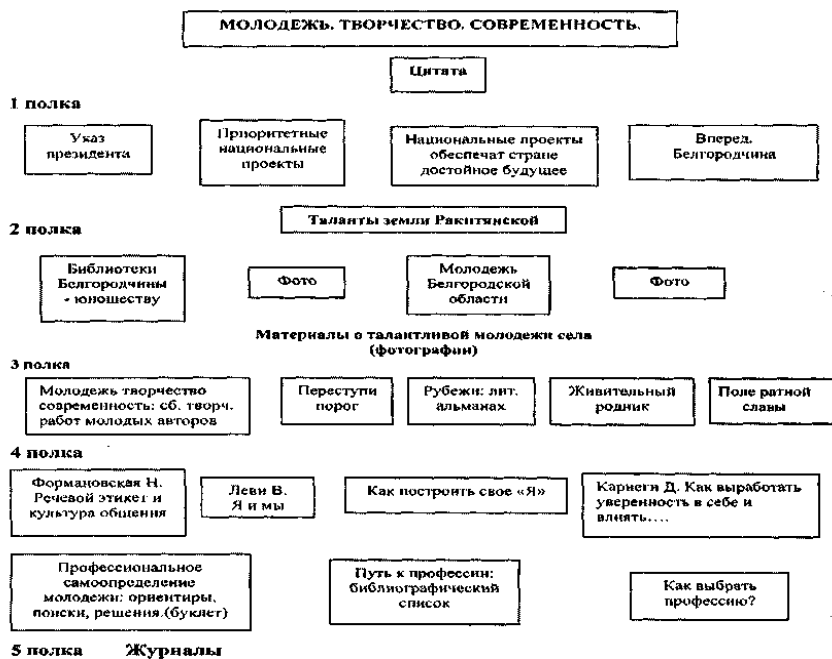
МОЛОДЕЖЬ. ТВОРЧЕСТВО. СОВРЕМЕННОСТЬ.

Цитата

1 полка

Указ президента

Приоритетные национальные проекты

Национальные проекты обеспечат стране достойное будущее

Вперед, Белгородчина

Таланты земли Ракитянской

2 полка

Библиотеки Белгородчины - юношеству

Фото

Молодежь Белгородской области

Фото

Материалы о талантливой молодежи села (фотографии)

3 полка

Молодежь творчество современность: сб. творч. работ молодых авторов

Переступи порог

Рубежи: лит. альманах

Живительный родник

Поле ратной славы

4 полка

Формановская Н. Речевой этикет и культура общения

Леви В. Я и мы

Как построить свое «Я»

Карнеги Д. Как выработать уверенность в себе и влиять….

Профессиональное самоопределение молодежи: ориентиры, поиски, решения.(буклет)

Путь к профессии: библиографический список

Как выбрать профессию?

5 полка Журналы